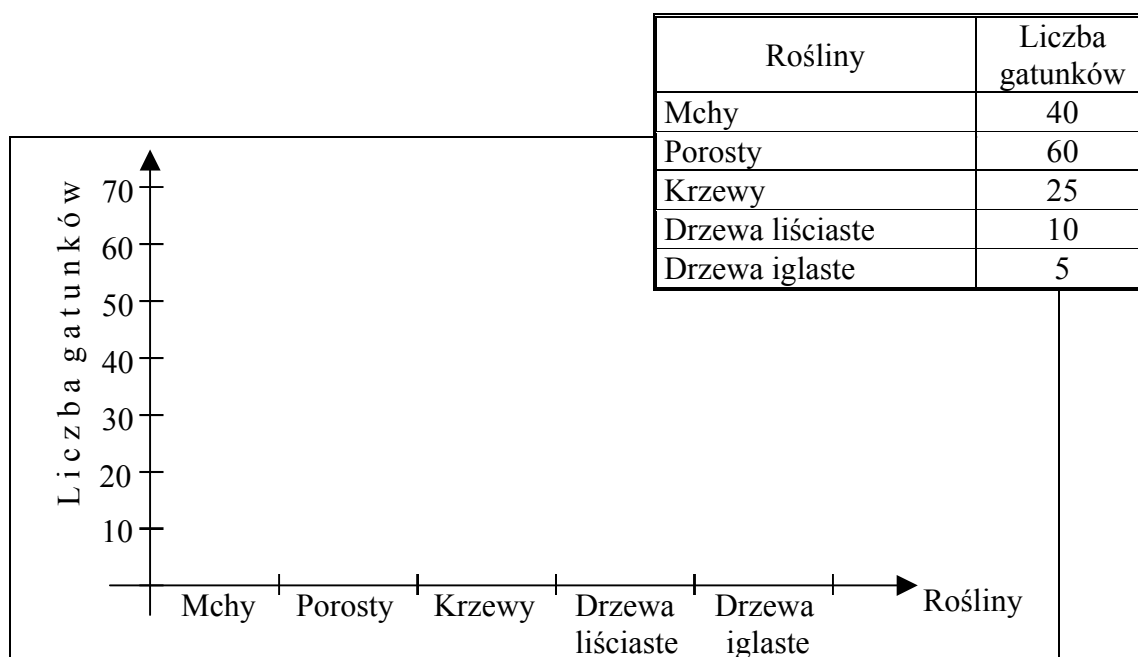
| Rośliny | Liczba gatunków |
|---|---|
| Mchy | 40 |
| Porosty | 60 |
| Krzewy | 25 |
| Drzewa liściaste | 10 |
| Drzewa iglaste | 5 |

Liczba gatunków

70
60
50
40
30
20
10

Mchy Porosty Krzewy Drzewa liściaste Drzewa iglaste

Rośliny